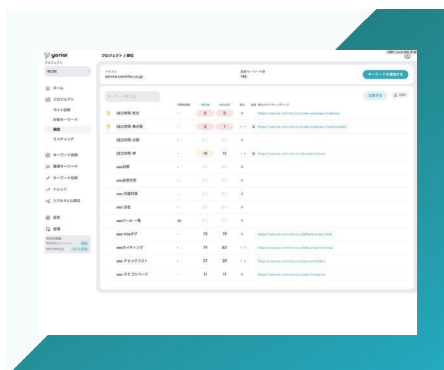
yoriai

プロジェクト / 順位

service.com

ホーム
プロジェクト
サイト全体
対象キーワード
順位
ライティング
キーワード調査
関連キーワード
キーワード比較
トレンド
リアルタイム順位
設定
ログアウト

service.sample.co.jp

キーワードを追加する

SEO対策 会社
SEO対策 東京
SEO対策 大阪
SEO対策 料金
seo対策
seo対策会社
seo 内部対策
seo 外部対策
seo ツール 一覧
seo とは
seo ライティング
seo チェックリスト
seo カテゴリページ

https://service.com/seo/
https://service.com/seo/
https://service.com/seo/
https://service.com/seo/
https://service.com/seo/
https://service.com/seo/
https://service.com/seo/